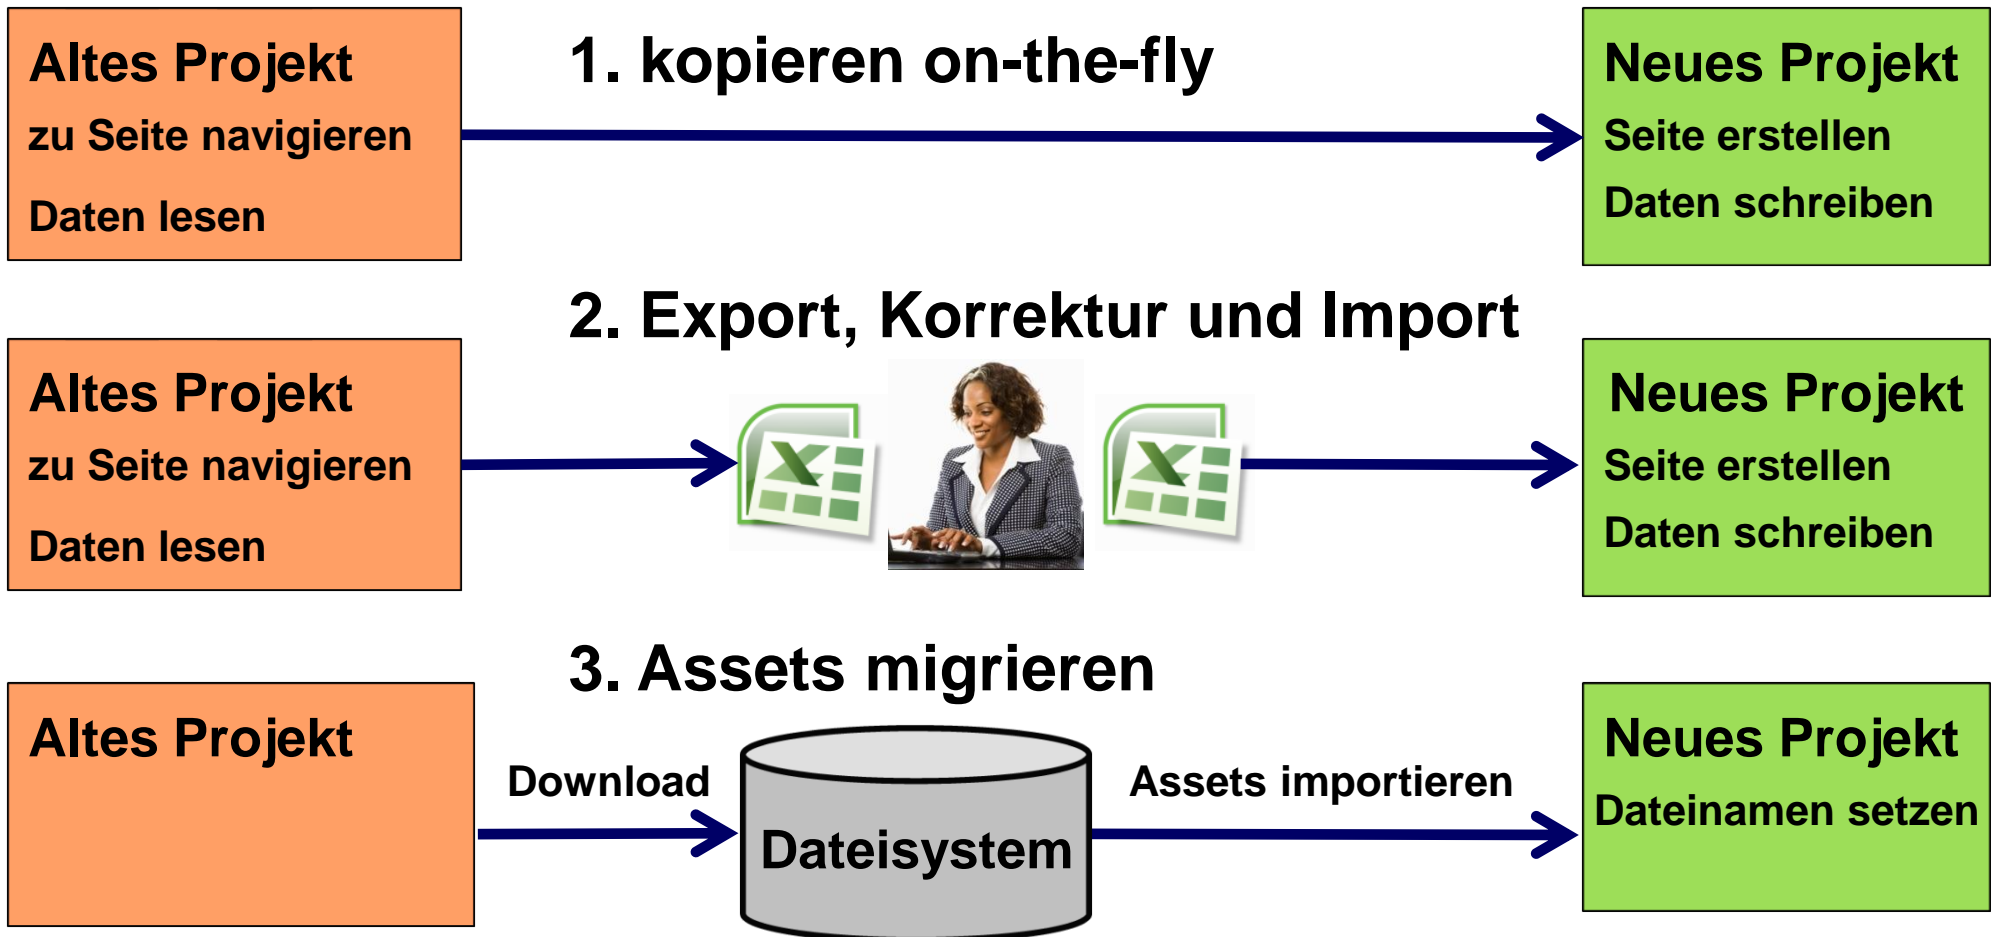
Altes Projekt
zu Seite navigieren
Daten lesen

1. kopieren on-the-fly

Neues Projekt
Seite erstellen
Daten schreiben

2. Export, Korrektur und Import

Altes Projekt
zu Seite navigieren
Daten lesen

Neues Projekt
Seite erstellen
Daten schreiben

3. Assets migrieren

Altes Projekt

Download

Dateisystem

Assets importieren

Neues Projekt
Dateinamen setzen